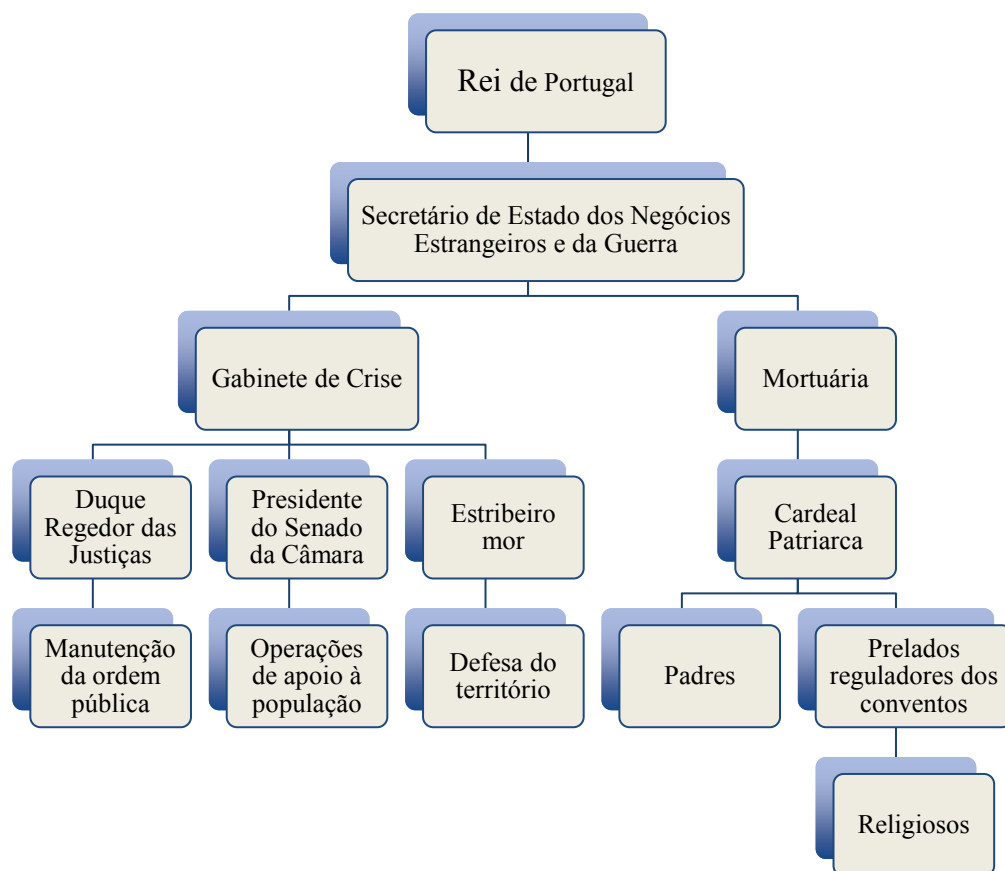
Rei de Portugal

Secretário de Estado dos Negócios Estrangeiros e da Guerra

Gabinete de Crise

Mortuária

Duque Regedor das Justiças

Presidente do Senado da Câmara

Estribeiro mor

Cardeal Patriarca

Manutenção da ordem pública

Operações de apoio à população

Defesa do território

Padres

Prelados reguladores dos conventos

Religiosos